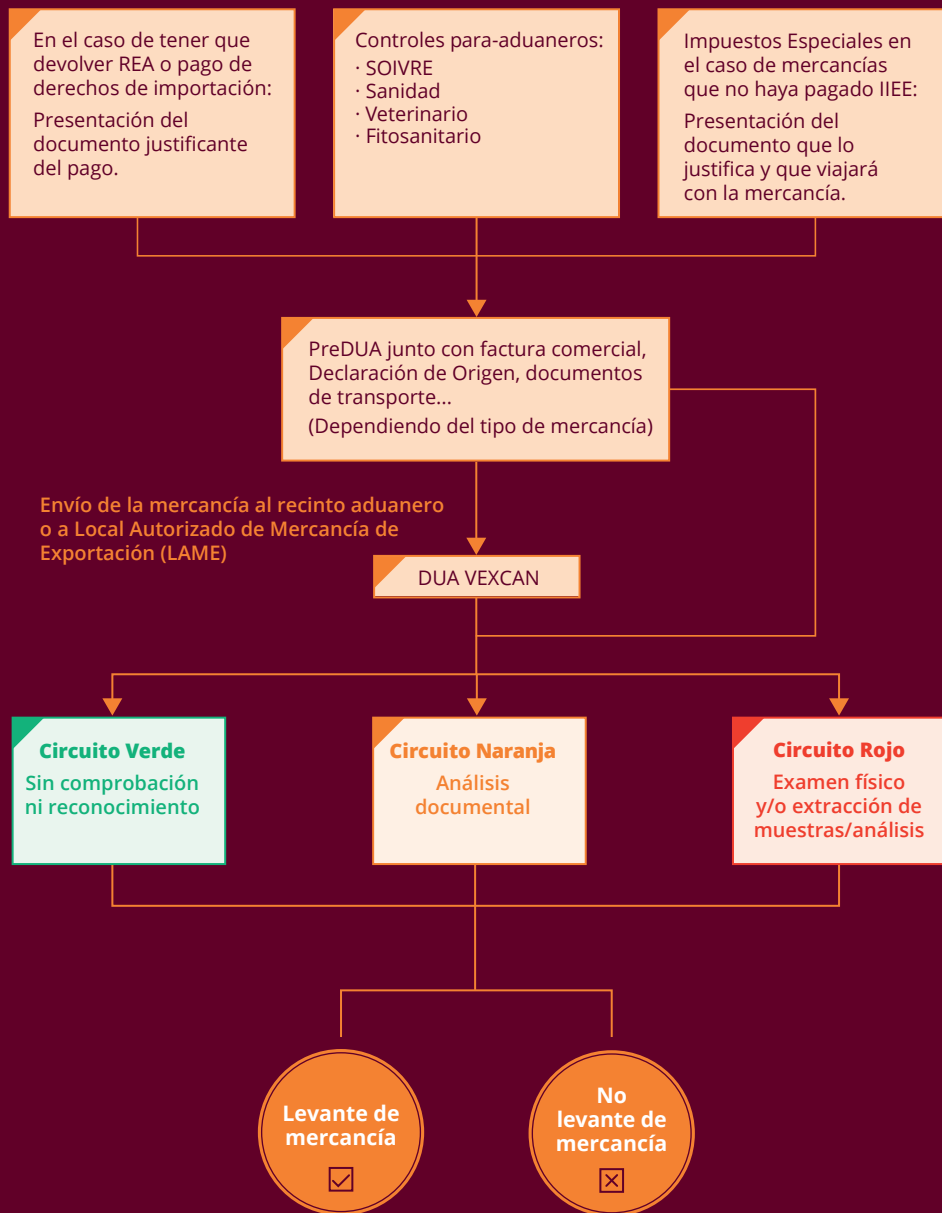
En el caso de tener que devolver REA o pago de derechos de importación:

Presentación del documento justificante del pago.

Controles para-aduaneros:
· SOIVRE
· Sanidad
· Veterinario
· Fitosanitario

Impuestos Especiales en el caso de mercancías que no haya pagado IIEE:

Presentación del documento que lo justifica y que viajará con la mercancía.

PreDUA junto con factura comercial, Declaración de Origen, documentos de transporte...
(Dependiendo del tipo de mercancía)

Envío de la mercancía al recinto aduanero o a Local Autorizado de Mercancía de Exportación (LAME)

DUA VEXCAN

Circuito Verde
Sin comprobación ni reconocimiento

Circuito Naranja
Análisis documental

Circuito Rojo
Examen físico y/o extracción de muestras/análisis

Levante de mercancía

No levante de mercancía